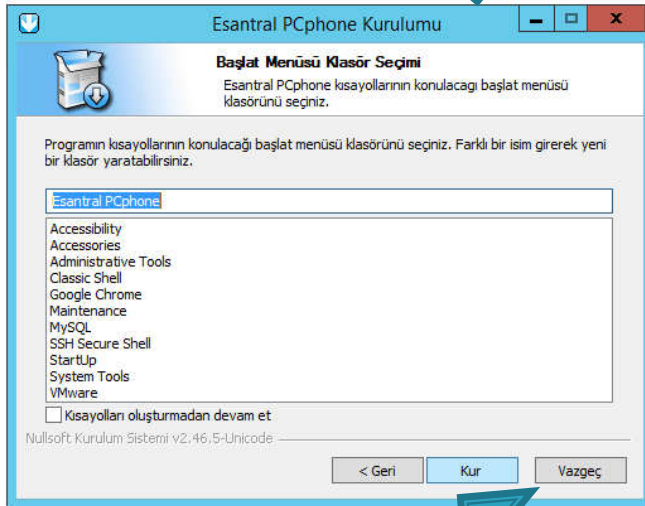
Esantral PCphone Kurulumu

Başlat Menüsü Klasör Seçimi

Esantral PCphone kısayollarının konulacagı başlat menüsü klasörünü seçiniz.

Programın kısayollarının konulacağı başlat menüsü klasörünü seçiniz. Farklı bir isim girerek yeni bir klasör yaratabilirsiniz.

Esantral PCphone

Accessibility
Accessories
Administrative Tools
Classic Shell
Google Chrome
Maintenance
MySQL
SSH Secure Shell
StartUp
System Tools
VMware

Kısayolları oluşturmadan devam et

Nullsoft Kurulum Sistemi v2.46.5-Unicode

< Geri
Kur
Vazgeç